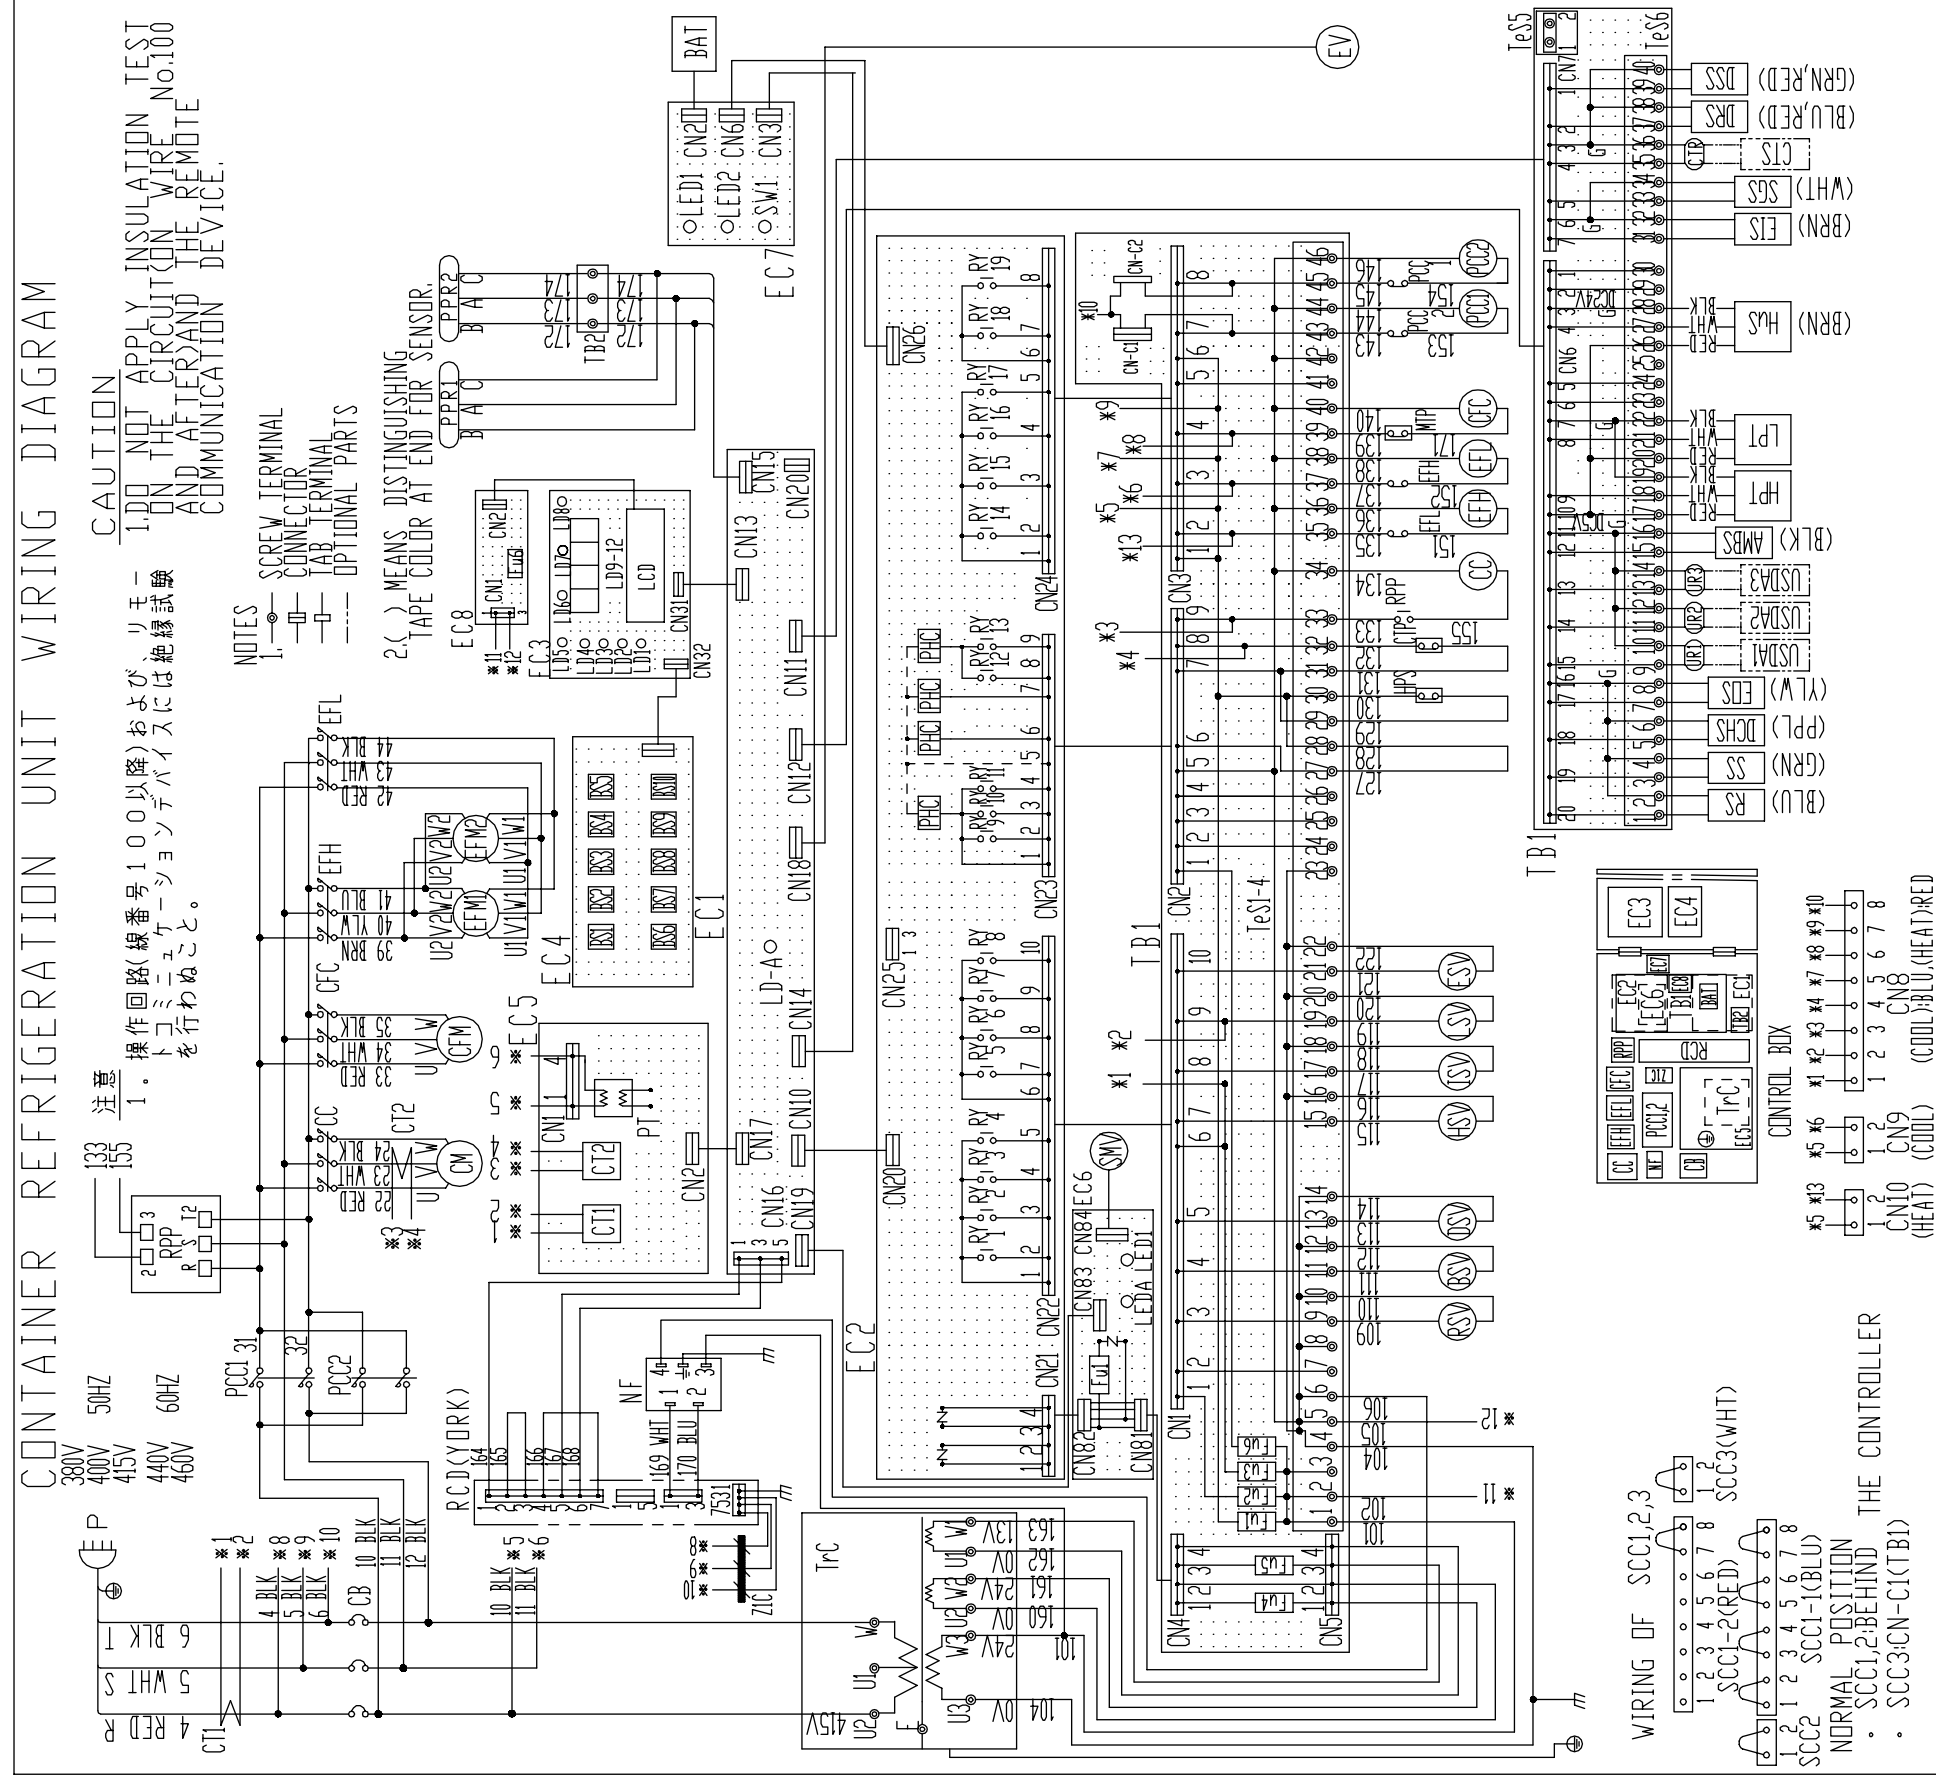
CONTAINER REFRIGERATION UNIT WIRING DIAGRAM

380V 50HZ
400V
415V
440V 60HZ
460V

注意
1．操作回路(線番号100以降)および，リモートコミュニケーションデバイスには絶縁試験を行わぬこと。

CAUTION
1.DO NOT APPLY INSULATION TEST ON THE CIRCUIT(ON WIRE No.100 AND AFTER)AND THE REMOTE COMMUNICATION DEVICE.

NOTES
1. SCREW TERMINAL
CONNECTOR
TAB TERMINAL
OPTIONAL PARTS

2.( ) MEANS DISTINGUISHING TAPE COLOR AT END FOR SENSOR.

PPR1 B A C
PPR2 B A C
TB2 172 173 174

BAT
EV
EC7 LED1 CN2 LED2 CN6 SW1 CN3

EC8 CN1 CN2 Fu6 ※11 ※12
EC3 LD5 LD4 LD3 LD2 LD1 LD6 LD7 LD8 LD9-12 LCD CN31 CN32
EC4 RS1 RS2 RS3 RS4 RS5 RS6 RS7 RS8 RS9 RS10
EC1
EC5 CN1 PT CT2 CT1 ※9 ※5 ※4 ※3 ※2 ※1
CN15 CN20 CN13 CN11 CN12 CN18 CN14 CN10 CN17 CN2 CN16 CN19 LD-A

EC2 CN26 CN25 CN20 CN21 CN22 CN23 CN24 CN83 CN84 EC6 SMV LEDA LED1 CN82 CN81 Fu1
RY1 RY2 RY3 RY4 RY5 RY6 RY7 RY8 RY9 RY10 RY11 RY12 RY13 RY14 RY15 RY16 RY17 RY18 RY19
PHC PHC PHC PHC PHC

TB1 TeS1-4 CN1 CN2 CN3 CN4 CN5 Fu1 Fu2 Fu3 Fu4 Fu5 Fu6
CN-C1 CN-C2 ※10
※1 ※2 ※3 ※4 ※5 ※6 ※7 ※8 ※9 ※13 ※11 ※12
101 102 104 105 106 109 110 112 113 114 115 116 117 118 119 120 121 122 127 128 129 130 131 132 133 134 135 136 137 138 139 140 143 144 145 146 151 152 153 154 155 171
RSV BSV DSV HSV ISV LSV ESV CC EFH EFL CFC PCC1 PCC2 HPS CTP RPP MTP

TeS5 TeS6 CN7 CN6 TB1
DSS (GRN,RED)
DRS (BLU,RED)
CTS CTP
SGS (WHT)
EIS (BRN)
HuS (BRN) BLK WHT RED DC24V
LPT BLK WHT RED
HPT BLK WHT RED
AMBS (BLK)
USDA3 USDA2 USDA1 UR1 UR2 UR3
EOS (YLW)
DCHS (PPL)
SS (GRN)
RS (BLU)

CONTROL BOX
EC3 EC4 EC2 EC6 EC7 TB1 EC8 BAT TB2 EC1 RPP RCD ZIC PCC1,2 TrC CFC EFL EFH CC NF CB EC5

CN10 (HEAT) ※5 ※13 1 2
CN9 (COOL) ※5 ※6 1 2
CN8 (COOL):BLU,(HEAT):RED ※1 ※2 ※3 ※4 ※7 ※8 ※9 ※10 1 2 3 4 5 6 7 8

WIRING OF SCC1,2,3
SCC1-2(RED) SCC1-1(BLU) SCC3(WHT) SCC2
NORMAL POSITION THE CONTROLLER
・SCC1,2:BEHIND
・SCC3:CN-C1(TB1)

E P CT1 4 RED R 5 WHT S 6 BLK T CB
※1 ※2 ※8 ※9 ※10 4 BLK 5 BLK 6 BLK 10 BLK 11 BLK 12 BLK ※5 ※6
133 155 RPP R S T2
PCC1 31 32 PCC2
CM CT2 22 RED 23 WHT 24 BLK U V W CC
CFM 33 RED 34 WHT 35 BLK CFC
EFM1 EFM2 39 BRN 40 YLW 41 BLU EFH 42 RED 43 WHT 44 BLK EFL U1 V1 W1 U2 V2 W2
RCD(YORK) 164 165 166 167 168 169 WHT 170 BLU 7531
NF ZIC ※8 ※9 ※10
TrC 415V 0V 24V 0V 24V 0V 13V 160 161 162 163 104 101 U1 U2 U3 W1 W2 W3 F